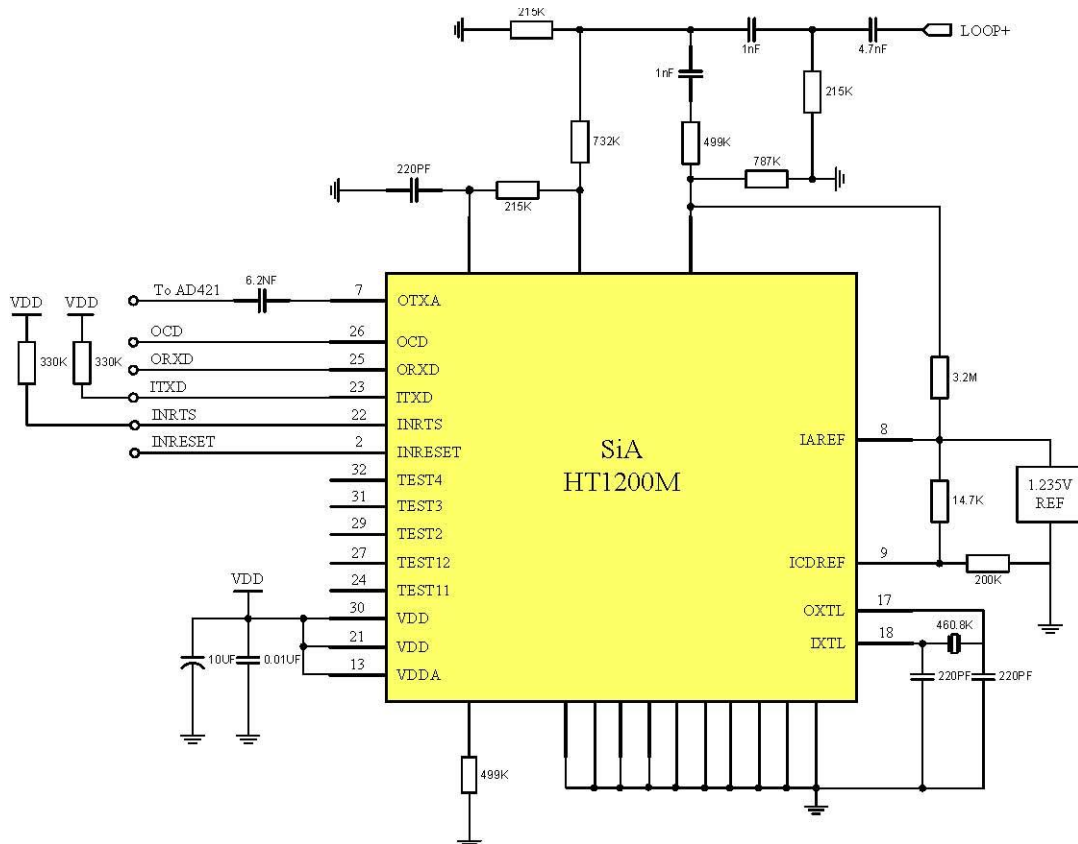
215K
1nF
4.7nF
LOOP+
1nF
215K
732K
499K
787K
220PF
215K
VDD
VDD
To AD421
6.2NF
7
OTXA
OCD
26
OCD
330K
330K
ORXD
25
ORXD
ITXD
23
ITXD
INRTS
22
INRTS
INRESET
2
INRESET
32
TEST4
31
TEST3
29
TEST2
27
TEST12
24
TEST11
VDD
30
VDD
21
VDD
13
VDDA
10UF
0.01UF
SiA
HT1200M
3.2M
8
IAREF
1.235V
REF
14.7K
9
ICDREF
200K
17
OXTL
18
IXTL
460.8K
220PF
220PF
499K